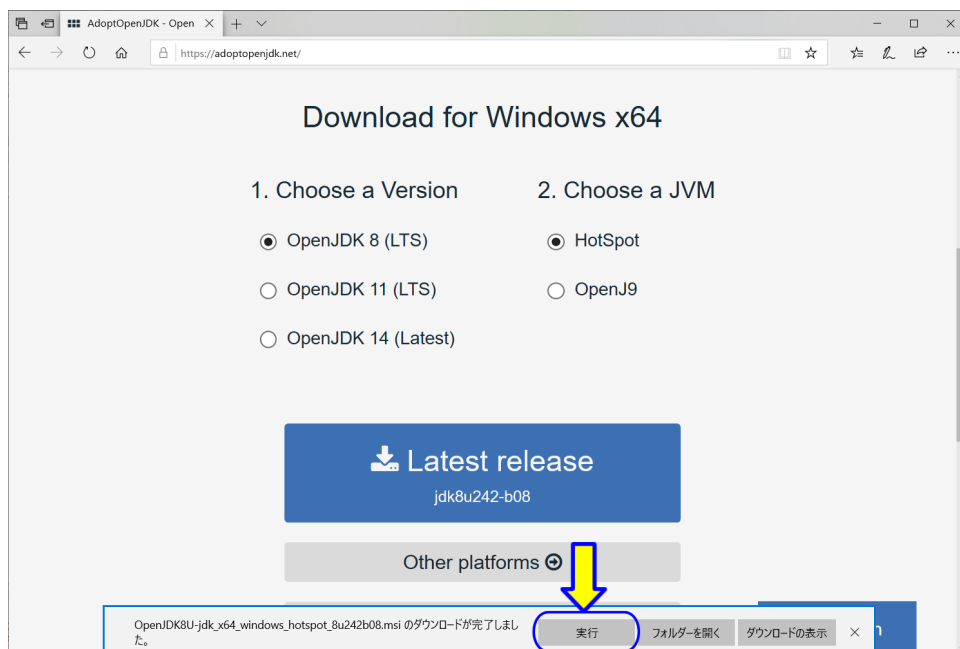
AdoptOpenJDK - Open

https://adoptopenjdk.net/

Download for Windows x64

1. Choose a Version

OpenJDK 8 (LTS)

OpenJDK 11 (LTS)

OpenJDK 14 (Latest)

2. Choose a JVM

HotSpot

OpenJ9

Latest release

jdk8u242-b08

Other platforms

OpenJDK8U-jdk_x64_windows_hotspot_8u242b08.msi のダウンロードが完了しました。

実行

フォルダーを開く

ダウンロードの表示